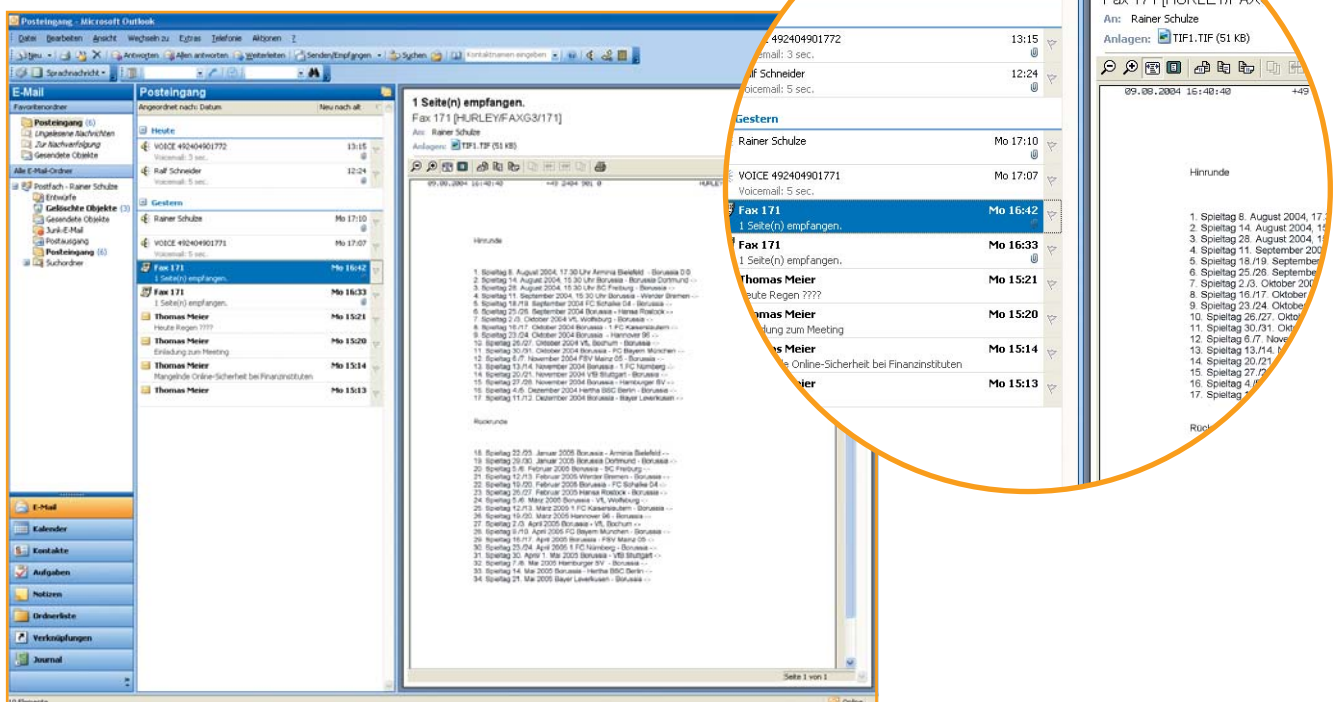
Posteingang - Microsoft Outlook

Datei Bearbeiten Ansicht Wechseln zu Extras Telefonie Aktionen ?

Neu Antworten Allen antworten Weiterleiten Senden/Empfangen Suchen Kontaktnamen eingeben

Sprachnachricht

E-Mail

Favoritenordner

Posteingang (6)
Ungelesene Nachrichten
Zur Nachverfolgung
Gesendete Objekte

Alle E-Mail-Ordner

Postfach - Rainer Schulze
Entwürfe
Gelöschte Objekte (3)
Gesendete Objekte
Junk-E-Mail
Postausgang
Posteingang (6)
Suchordner

E-Mail
Kalender
Kontakte
Aufgaben
Notizen
Ordnerliste
Verknüpfungen
Journal

Posteingang

Angeordnet nach: Datum Neu nach alt

Heute

VOICE 492404901772 13:15
Voicemail: 3 sec.

Ralf Schneider 12:24
Voicemail: 5 sec.

Gestern

Rainer Schulze Mo 17:10

VOICE 492404901771 Mo 17:07
Voicemail: 5 sec.

Fax 171 Mo 16:42
1 Seite(n) empfangen.

Fax 171 Mo 16:33
1 Seite(n) empfangen.

Thomas Meier Mo 15:21
Heute Regen ????

Thomas Meier Mo 15:20
Einladung zum Meeting

Thomas Meier Mo 15:14
Mangelnde Online-Sicherheit bei Finanzinstituten

Thomas Meier Mo 15:13

1 Seite(n) empfangen.
Fax 171 [HURLEY/FAXG3/171]
An: Rainer Schulze
Anlagen: TIF1.TIF (51 KB)

09.08.2004 16:40:40 +49 2404 901 0 HURLEY

Hinrunde

1. Spieltag 8. August 2004, 17:30 Uhr Arminia Bielefeld - Borussia 0:0
2. Spieltag 14. August 2004, 15:30 Uhr Borussia - Borussia Dortmund
3. Spieltag 28. August 2004, 15:30 Uhr SC Freiburg - Borussia
4. Spieltag 11. September 2004, 15:30 Uhr Borussia - Werder Bremen
5. Spieltag 18./19. September 2004 FC Schalke 04 - Borussia
6. Spieltag 25./26. September 2004 Borussia - Hansa Rostock
7. Spieltag 2./3. Oktober 2004 VfL Wolfsburg - Borussia
8. Spieltag 16./17. Oktober 2004 Borussia - 1. FC Kaiserslautern
9. Spieltag 23./24. Oktober 2004 Borussia - Hannover 96
10. Spieltag 26./27. Oktober 2004 VfL Bochum - Borussia
11. Spieltag 30./31. Oktober 2004 Borussia - FC Bayern München
12. Spieltag 6./7. November 2004 FSV Mainz 05 - Borussia
13. Spieltag 13./14. November 2004 Borussia - 1. FC Nürnberg
14. Spieltag 20./21. November 2004 VfB Stuttgart - Borussia
15. Spieltag 27./28. November 2004 Borussia - Hamburger SV
16. Spieltag 4./5. Dezember 2004 Hertha BSC Berlin - Borussia
17. Spieltag 11./12. Dezember 2004 Borussia - Bayer Leverkusen

Rückrunde

18. Spieltag 22./23. Januar 2005 Borussia - Arminia Bielefeld
19. Spieltag 29./30. Januar 2005 Borussia Dortmund - Borussia
20. Spieltag 5./6. Februar 2005 Borussia - SC Freiburg
21. Spieltag 12./13. Februar 2005 Werder Bremen - Borussia
22. Spieltag 19./20. Februar 2005 Borussia - FC Schalke 04
23. Spieltag 26./27. Februar 2005 Hansa Rostock - Borussia
24. Spieltag 5./6. März 2005 Borussia - VfL Wolfsburg
25. Spieltag 12./13. März 2005 1. FC Kaiserslautern - Borussia
26. Spieltag 19./20. März 2005 Hannover 96 - Borussia
27. Spieltag 2./3. April 2005 Borussia - VfL Bochum
28. Spieltag 9./10. April 2005 FC Bayern München - Borussia
29. Spieltag 16./17. April 2005 Borussia - FSV Mainz 05
30. Spieltag 23./24. April 2005 1. FC Nürnberg - Borussia
31. Spieltag 30. April/1. Mai 2005 Borussia - VfB Stuttgart
32. Spieltag 7./8. Mai 2005 Hamburger SV - Borussia
33. Spieltag 14. Mai 2005 Borussia - Hertha BSC Berlin
34. Spieltag 21. Mai 2005 Bayer Leverkusen - Borussia

Seite 1 von 1

10 Elemente Online

VOICE 492404901772 13:15
Voicemail: 3 sec.
Ralf Schneider 12:24
Voicemail: 5 sec.
Gestern
Rainer Schulze Mo 17:10
VOICE 492404901771 Mo 17:07
Voicemail: 5 sec.
Fax 171 Mo 16:42
1 Seite(n) empfangen.
Fax 171 Mo 16:33
1 Seite(n) empfangen.
Thomas Meier Mo 15:21
Heute Regen ????
Thomas Meier Mo 15:20
Einladung zum Meeting
Thomas Meier Mo 15:14
Online-Sicherheit bei Finanzinstituten
Meier Mo 15:13

Fax 171 [HURLEY/FAX
An: Rainer Schulze
Anlagen: TIF1.TIF (51 KB)
09.08.2004 16:40:40 +49
Hinrunde
1. Spieltag 8. August 2004, 17
2. Spieltag 14. August 2004, 15
3. Spieltag 28. August 2004, 1
4. Spieltag 11. September 200
5. Spieltag 18./19. September
6. Spieltag 25./26. September
7. Spieltag 2./3. Oktober 200
8. Spieltag 16./17. Oktober
9. Spieltag 23./24. Oktober
10. Spieltag 26./27. Okto
11. Spieltag 30./31. Okto
12. Spieltag 6./7. Nove
13. Spieltag 13./14.
14. Spieltag 20./2
15. Spieltag 27./
16. Spieltag 4./
17. Spieltag
Rüc